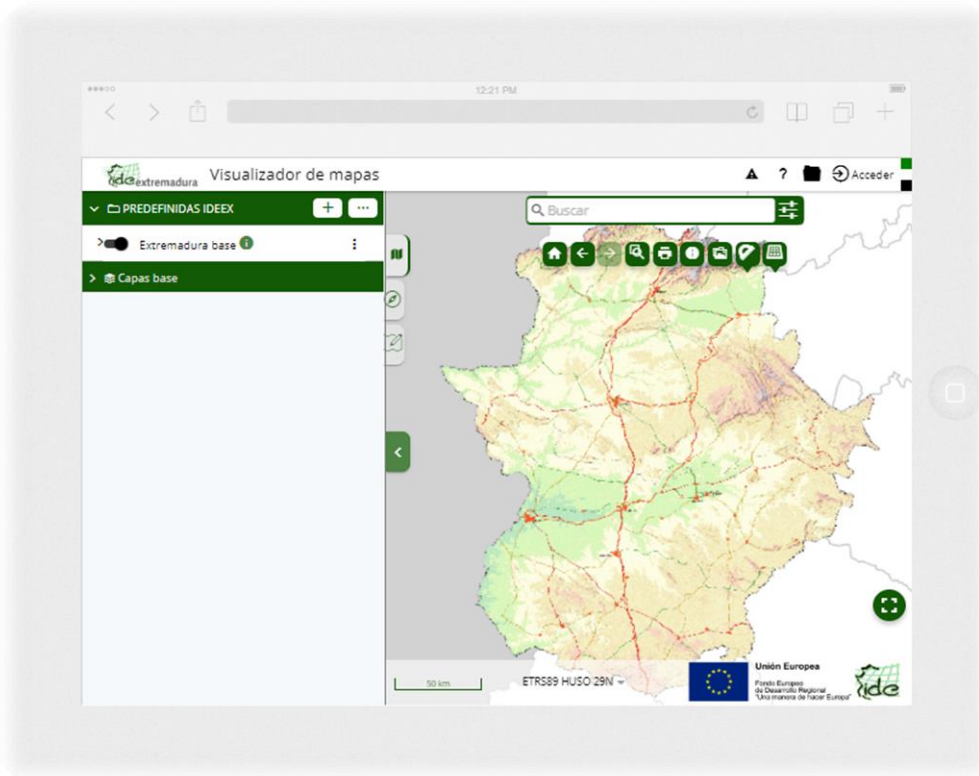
12:21 PM

ide extremadura Visualizador de mapas

Acceder

PREDEFINIDAS IDEEX

Extremadura base

Capas base

Buscar

50 km

ETRS89 HUSO 29N

Unión Europea
Fondo Europeo de Desarrollo Regional
"Una manera de hacer Europa"

ide